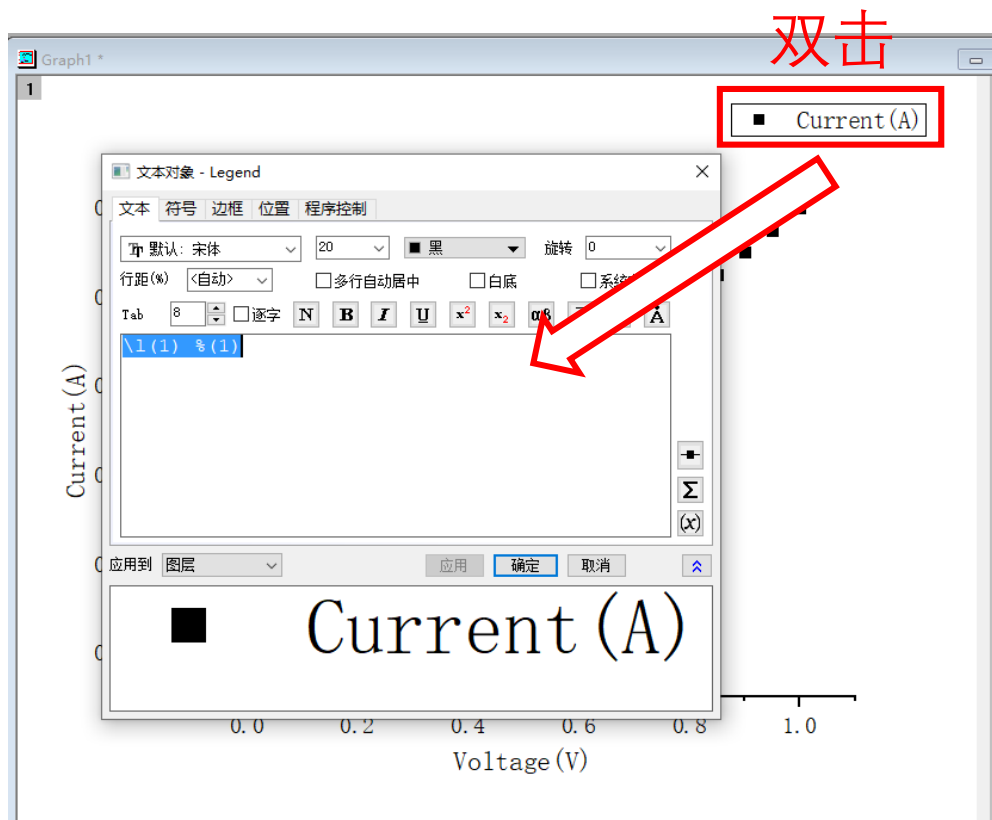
双击

Graph1 *

1

■ Current(A)

文本对象 - Legend

文本 符号 边框 位置 程序控制

默认: 宋体 20 ■ 黑 旋转 0

行距(%) <自动> □多行自动居中 □白底 □系统

Tab 8 □逐字 N B I U $x^2$ $x_2$ αβ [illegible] A

\l(1) %(1)

Σ
(x)

应用到 图层 应用 确定 取消

■ Current(A)

Current(A)

0.0 0.2 0.4 0.6 0.8 1.0

Voltage(V)